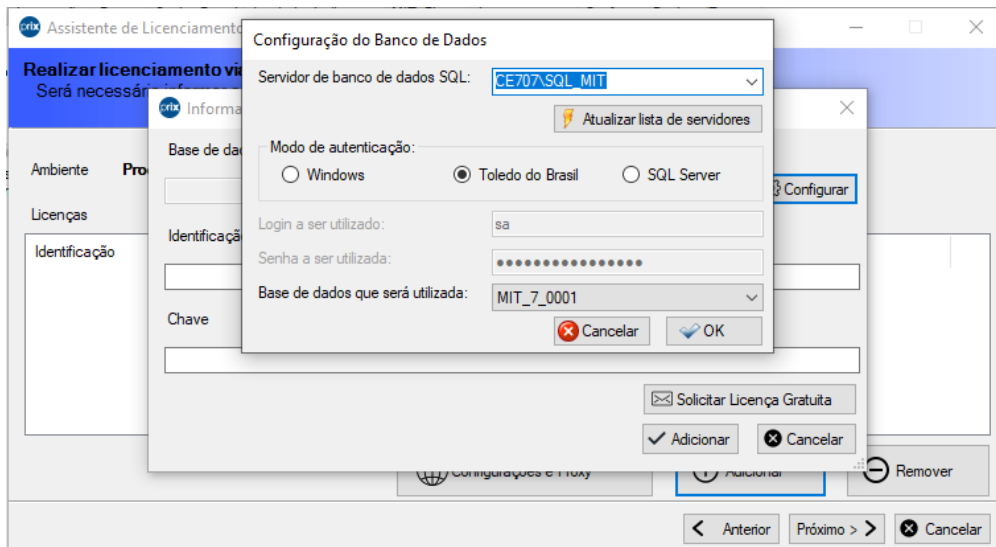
prix Assistente de Licenciamento

Realizar licenciamento via
Será necessári

Ambiente Pro

Licenças

Identificação

prix Informa

Base de dad

Identificaçã

Chave

Configurar

Solicitar Licença Gratuita

Adicionar

Cancelar

Configurações e Proxy

Adicionar

Remover

Anterior

Próximo >

Cancelar

Configuração do Banco de Dados

Servidor de banco de dados SQL: CE707\SQL_MIT

Atualizar lista de servidores

Modo de autenticação:

Windows

Toledo do Brasil

SQL Server

Login a ser utilizado: sa

Senha a ser utilizada: ●●●●●●●●●●●●●●●●

Base de dados que será utilizada: MIT_7_0001

Cancelar

OK